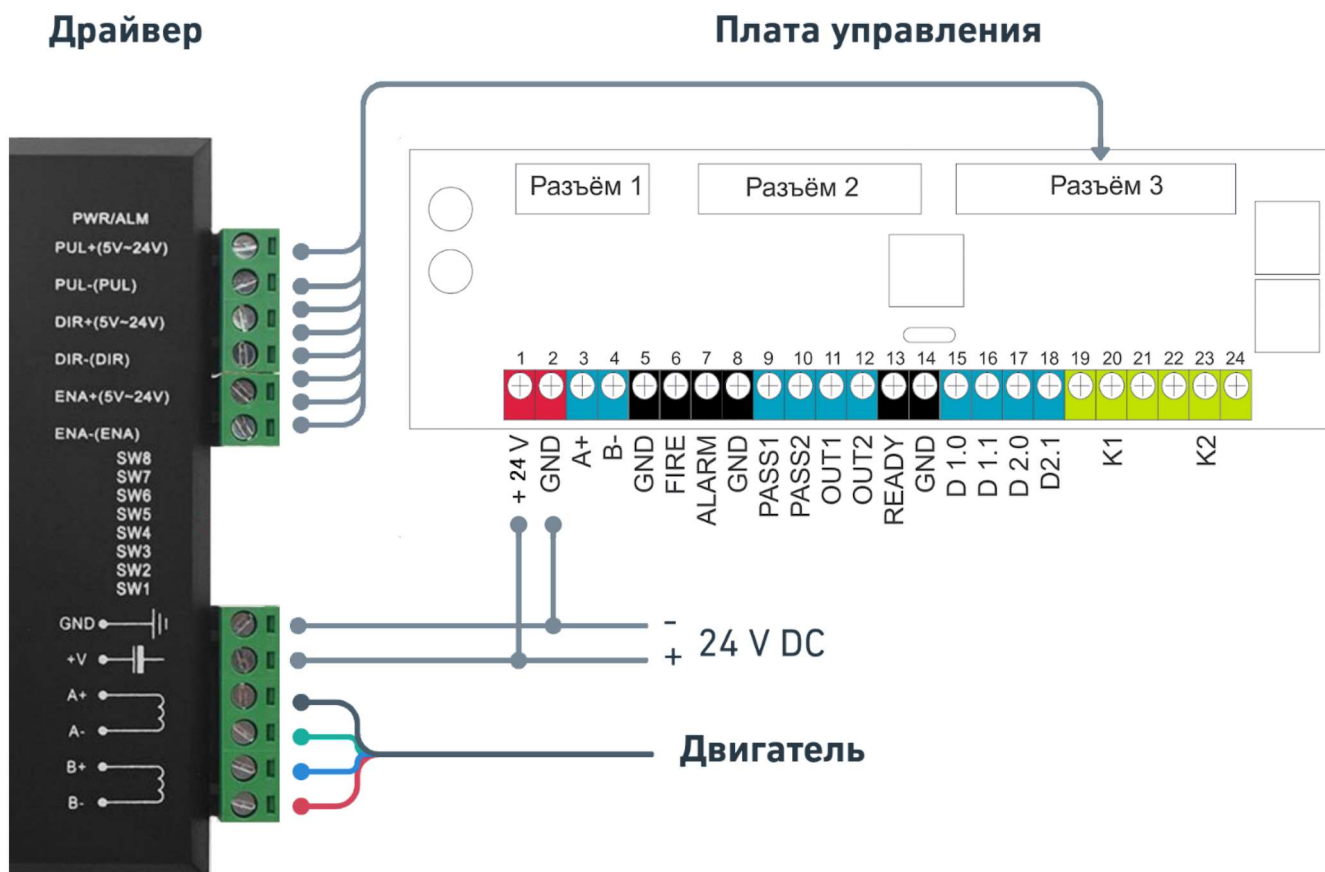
Драйвер

Плата управления

Разъём 1

Разъём 2

Разъём 3

PWR/ALM
PUL+(5V~24V)
PUL-(PUL)
DIR+(5V~24V)
DIR-(DIR)
ENA+(5V~24V)
ENA-(ENA)
SW8
SW7
SW6
SW5
SW4
SW3
SW2
SW1
GND
+V
A+
A-
B+
B-

1 2 3 4 5 6 7 8 9 10 11 12 13 14 15 16 17 18 19 20 21 22 23 24

+ 24 V
GND
A+
B-
GND
FIRE
ALARM
GND
PASS1
PASS2
OUT1
OUT2
READY
GND
D 1.0
D 1.1
D 2.0
D2.1
K1
K2

-
+ 24 V DC

Двигатель